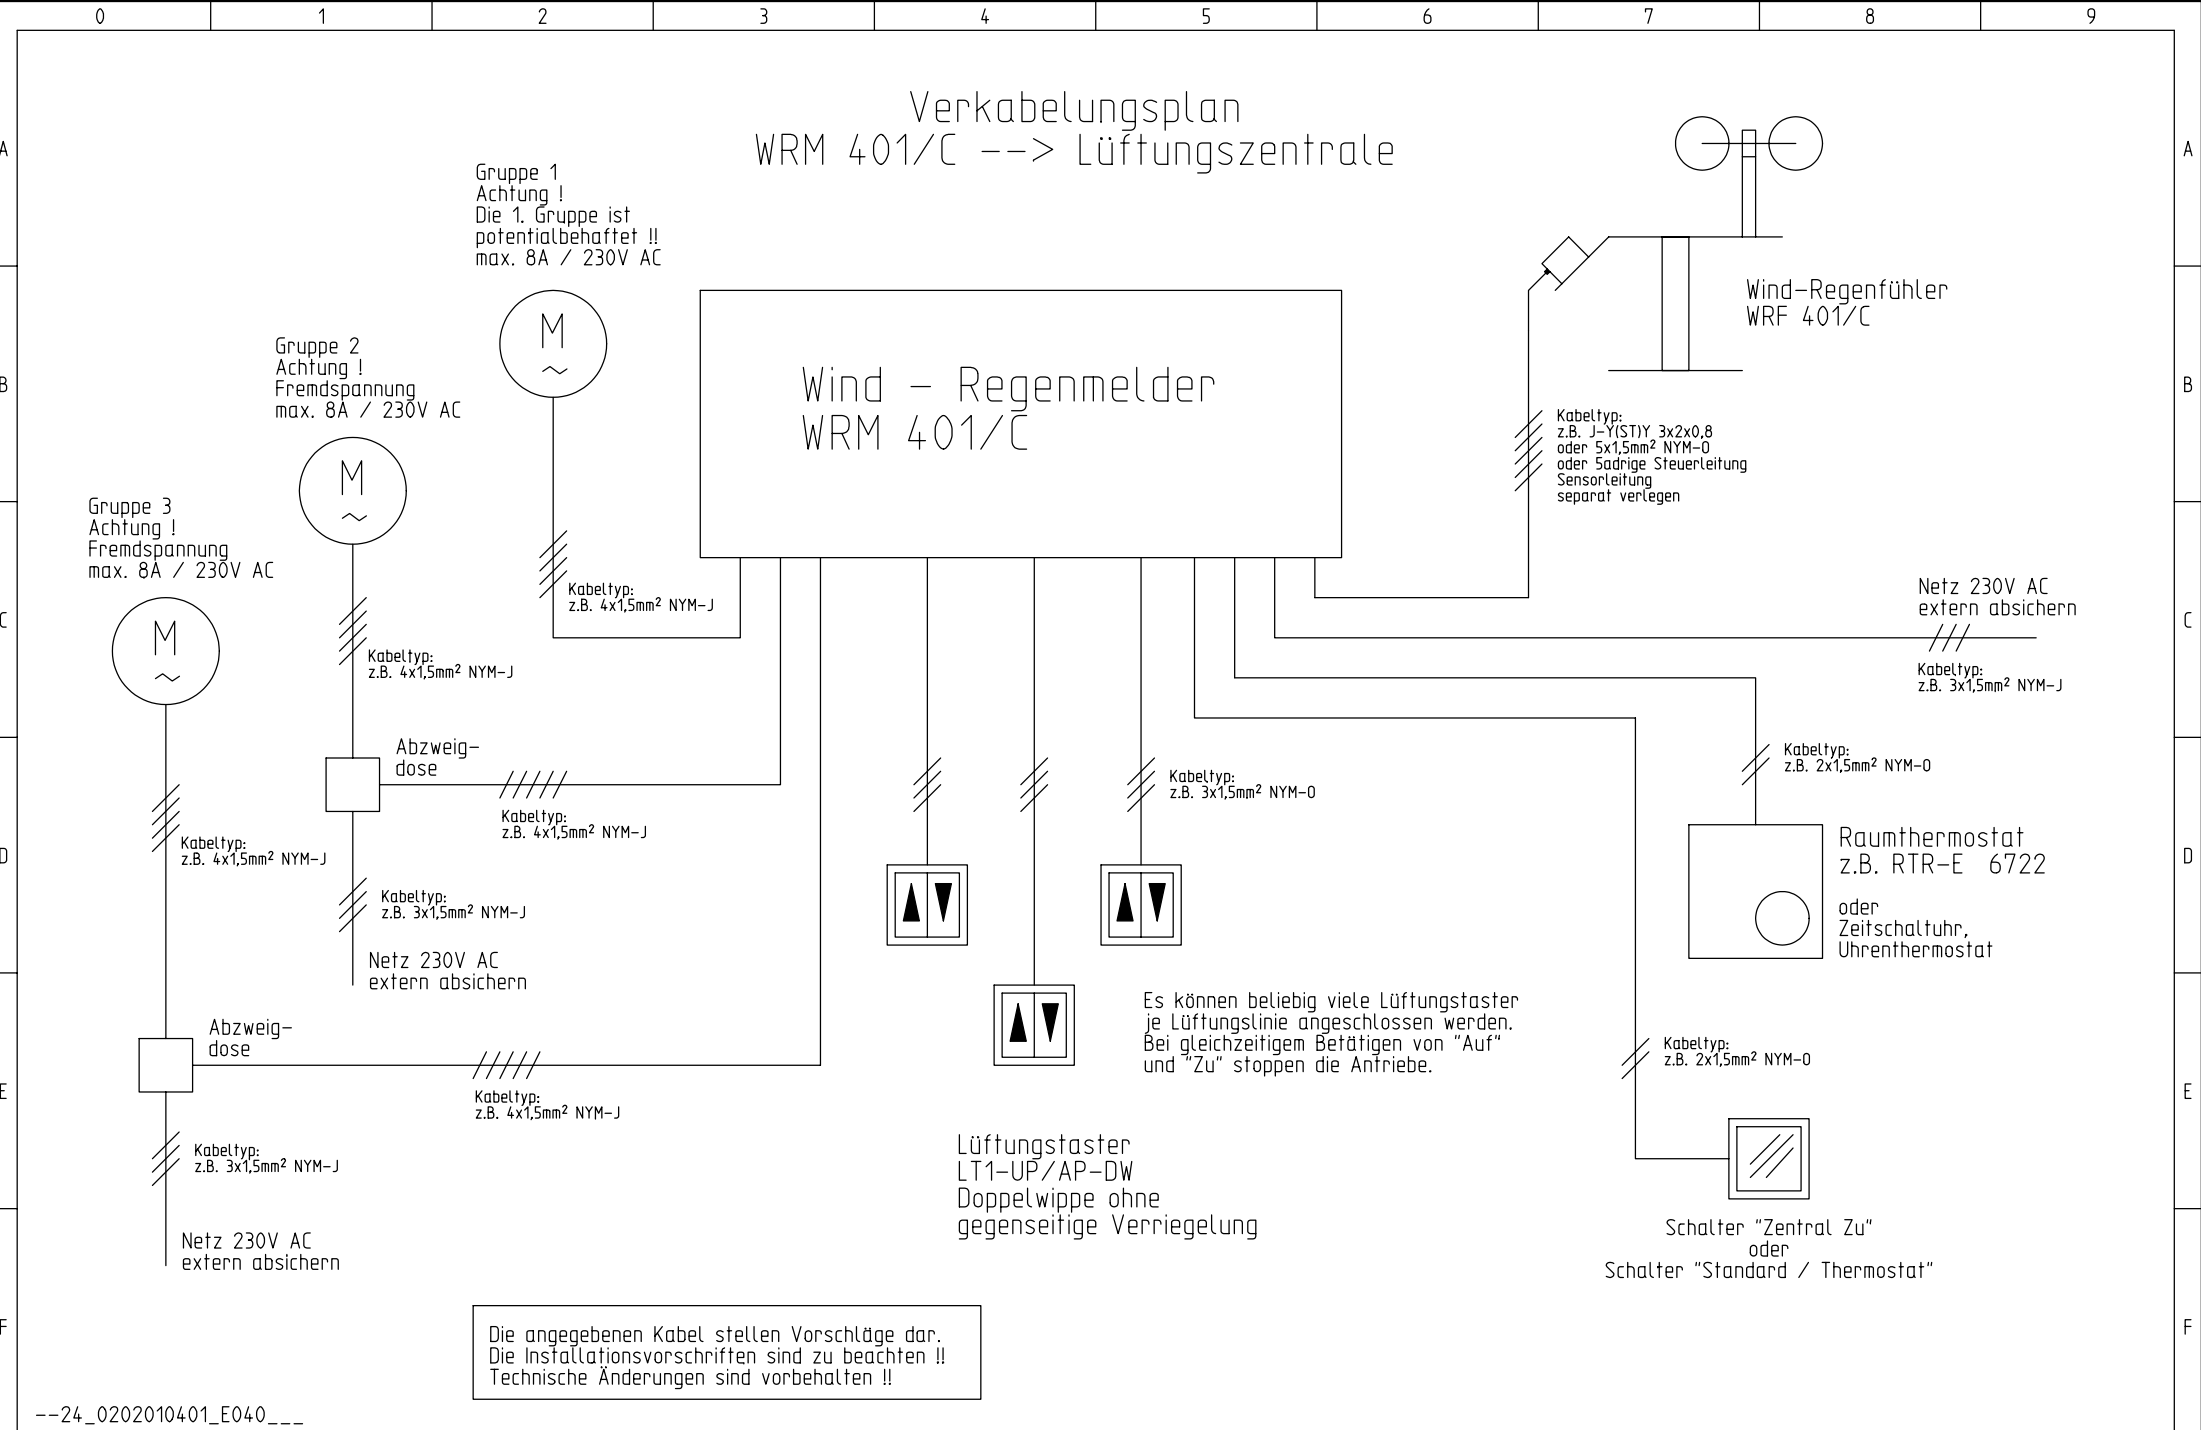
0 1 2 3 4 5 6 7 8 9

A B C D E F

Verkabelungsplan
WRM 401/C --> Lüftungszentrale

Gruppe 1
Achtung !
Die 1. Gruppe ist potentialbehaftet !!
max. 8A / 230V AC

M
~

Gruppe 2
Achtung !
Fremdspannung
max. 8A / 230V AC

M
~

Gruppe 3
Achtung !
Fremdspannung
max. 8A / 230V AC

M
~

Wind - Regenmelder
WRM 401/C

Wind-Regenfühler
WRF 401/C

Kabeltyp:
z.B. J-Y(ST)Y 3x2x0,8
oder 5x1,5mm² NYM-O
oder 5adrige Steuerleitung
Sensorleitung
separat verlegen

Kabeltyp:
z.B. 4x1,5mm² NYM-J

Kabeltyp:
z.B. 4x1,5mm² NYM-J

Netz 230V AC
extern absichern

Kabeltyp:
z.B. 3x1,5mm² NYM-J

Abzweig-
dose

Kabeltyp:
z.B. 4x1,5mm² NYM-J

Kabeltyp:
z.B. 4x1,5mm² NYM-J

Kabeltyp:
z.B. 3x1,5mm² NYM-J

Netz 230V AC
extern absichern

Kabeltyp:
z.B. 3x1,5mm² NYM-O

Kabeltyp:
z.B. 2x1,5mm² NYM-O

Raumthermostat
z.B. RTR-E 6722

oder
Zeitschaltuhr,
Uhrenthermostat

Abzweig-
dose

Kabeltyp:
z.B. 4x1,5mm² NYM-J

Es können beliebig viele Lüftungstaster je Lüftungslinie angeschlossen werden. Bei gleichzeitigem Betätigen von "Auf" und "Zu" stoppen die Antriebe.

Kabeltyp:
z.B. 2x1,5mm² NYM-O

Kabeltyp:
z.B. 3x1,5mm² NYM-J

Netz 230V AC
extern absichern

Lüftungstaster
LT1-UP/AP-DW
Doppelwippe ohne
gegenseitige Verriegelung

Schalter "Zentral Zu"
oder
Schalter "Standard / Thermostat"

Die angegebenen Kabel stellen Vorschläge dar.
Die Installationsvorschriften sind zu beachten !!
Technische Änderungen sind vorbehalten !!

--24_0202010401_E040___